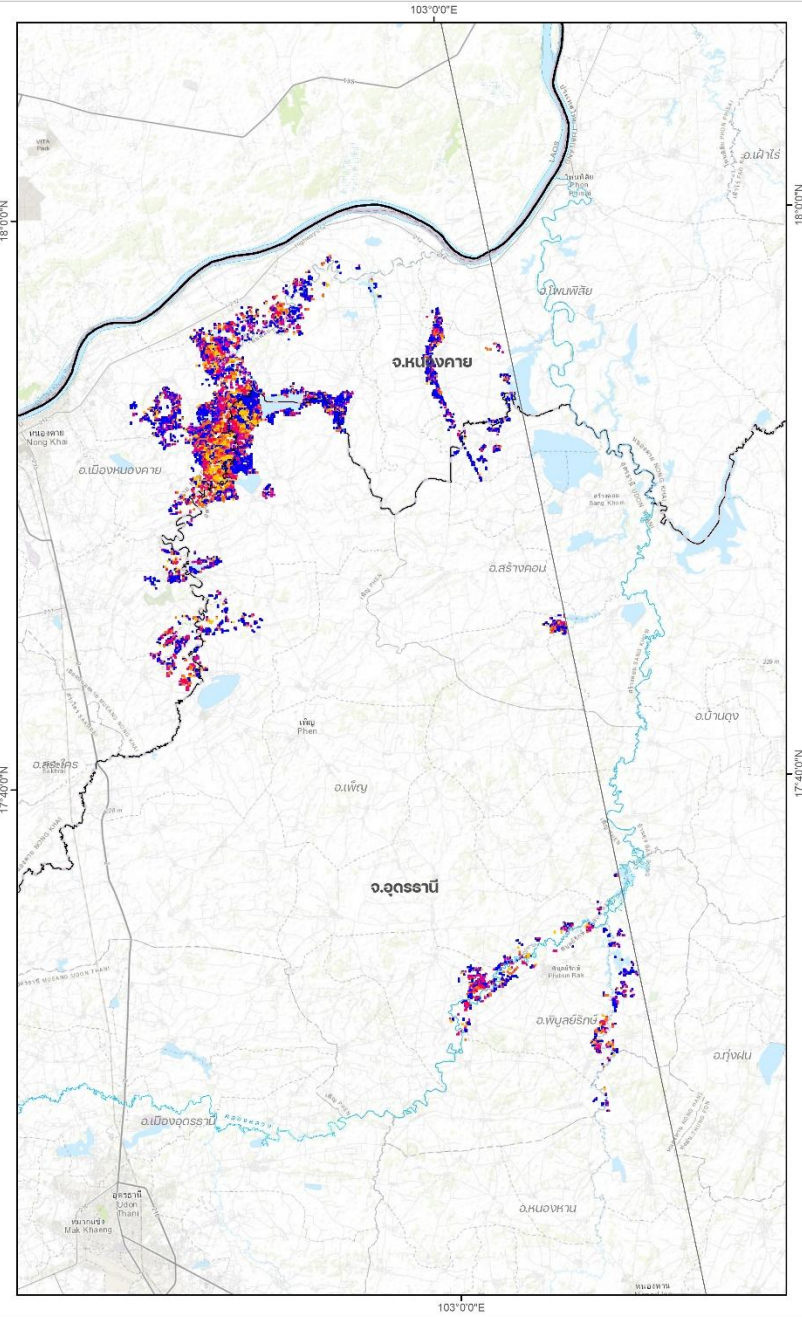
103°0'0"E

18°0'0"N

18°0'0"N

อ.ฝ้าไร่

โพนพิสัย
Phon Phisai

LAOS

อ.โพนพิสัย

จ.หนองคาย

หนองคาย
Nong Khai

อ.เมืองหนองคาย

สร้างคอม
Sang Khom

อ.สร้างคอม

อ.บ้านดุง

เพ็ญ
Phen

อ.สระใคร

17°40'0"N

17°40'0"N

อ.เพ็ญ

จ.อุดรธานี

พิบูลย์รักษ์
Phibun Rak

อ.พิบูลย์รักษ์

อ.ทุ่งฝน

อ.เมืองอุดรธานี

อุดรธานี
Udon Thani

หมากแข้ง
Mak Khaeng

อ.หนองหาน

หนองหาน

103°0'0"E